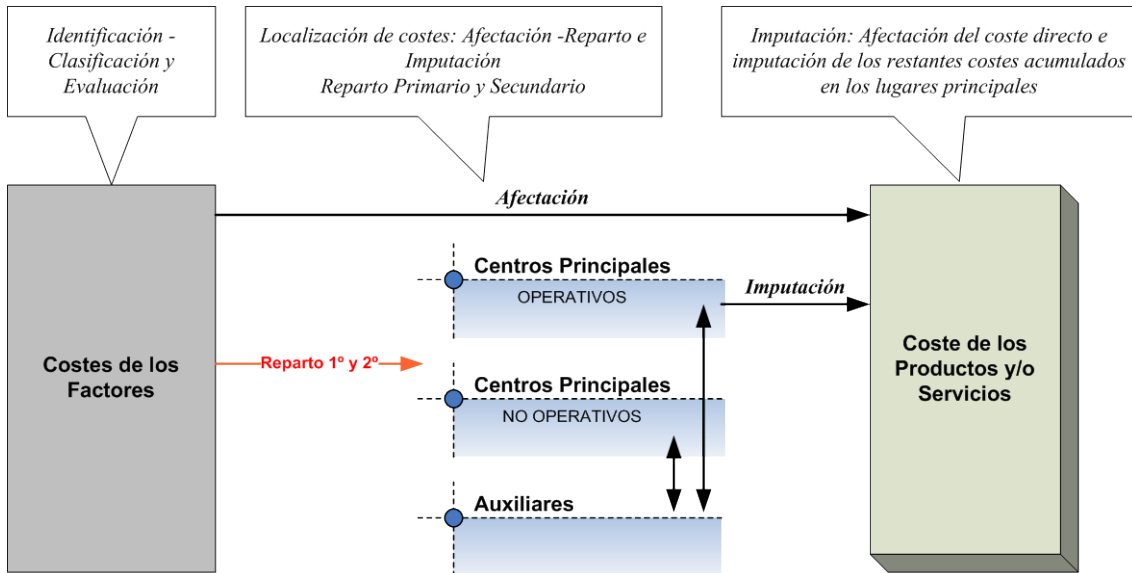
Identificación - Clasificación y Evaluación

Localización de costes: Afectación -Reparto e Imputación
Reparto Primario y Secundario

Imputación: Afectación del coste directo e imputación de los restantes costes acumulados en los lugares principales

Afectación

Costes de los Factores

Reparto 1º y 2º

Centros Principales
OPERATIVOS

Imputación

Centros Principales
NO OPERATIVOS

Auxiliares

Coste de los Productos y/o Servicios